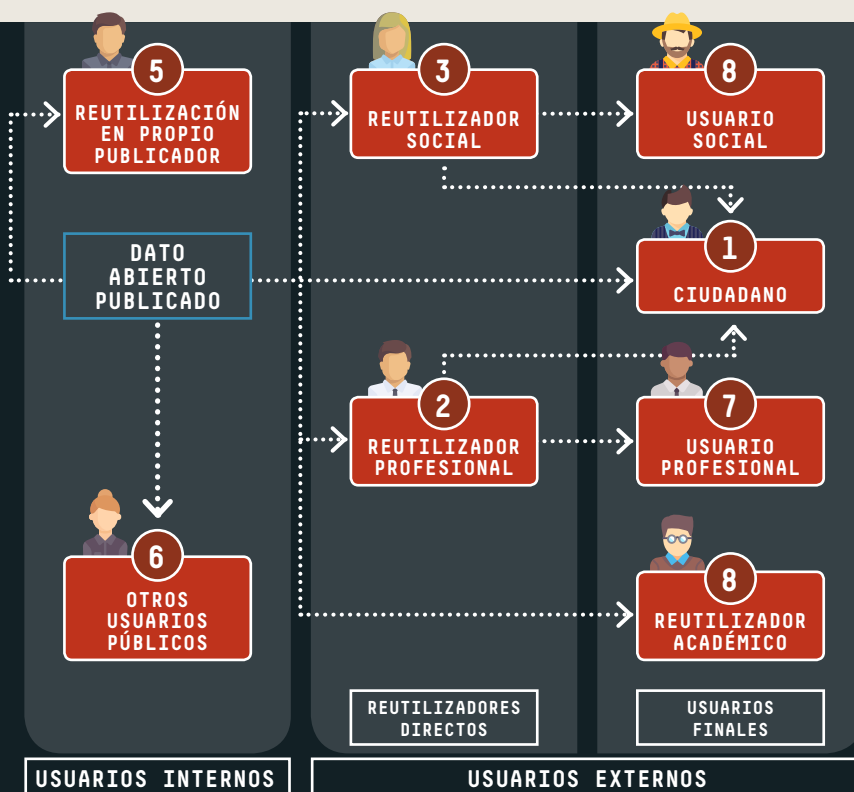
5
REUTILIZACIÓN EN PROPIO PUBLICADOR

3
REUTILIZADOR SOCIAL

8
USUARIO SOCIAL

1
CIUDADANO

DATO ABIERTO PUBLICADO

2
REUTILIZADOR PROFESIONAL

7
USUARIO PROFESIONAL

6
OTROS USUARIOS PÚBLICOS

8
REUTILIZADOR ACADÉMICO

REUTILIZADORES DIRECTOS

USUARIOS FINALES

USUARIOS INTERNOS

USUARIOS EXTERNOS